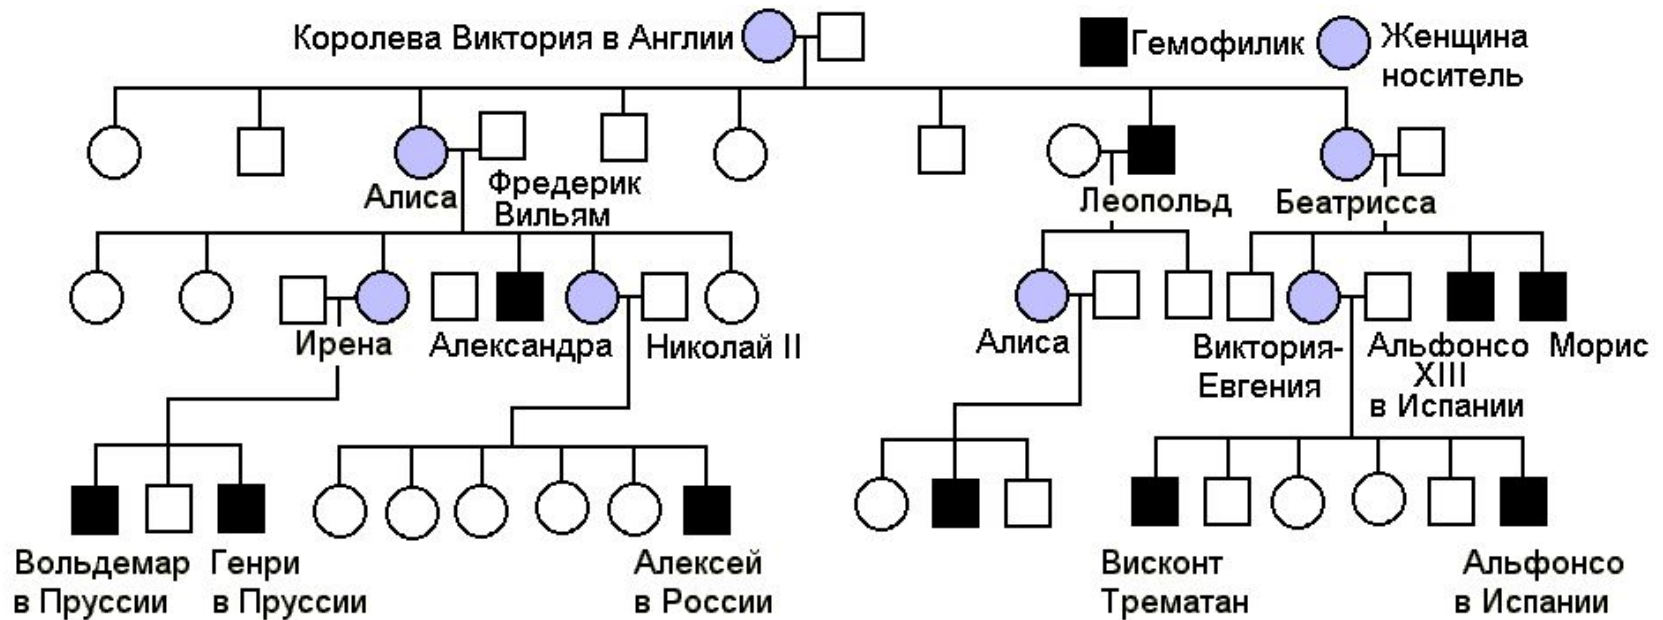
Королева Виктория в Англии

Гемофилик

Женщина носитель

Алиса

Фредерик Вильям

Леопольд

Беатрисса

Ирена

Александра

Николай II

Алиса

Виктория-Евгения

Альфонсо XIII в Испании

Морис

Вольдемар в Пруссии

Генри в Пруссии

Алексей в России

Висконт Трематан

Альфонсо в Испании